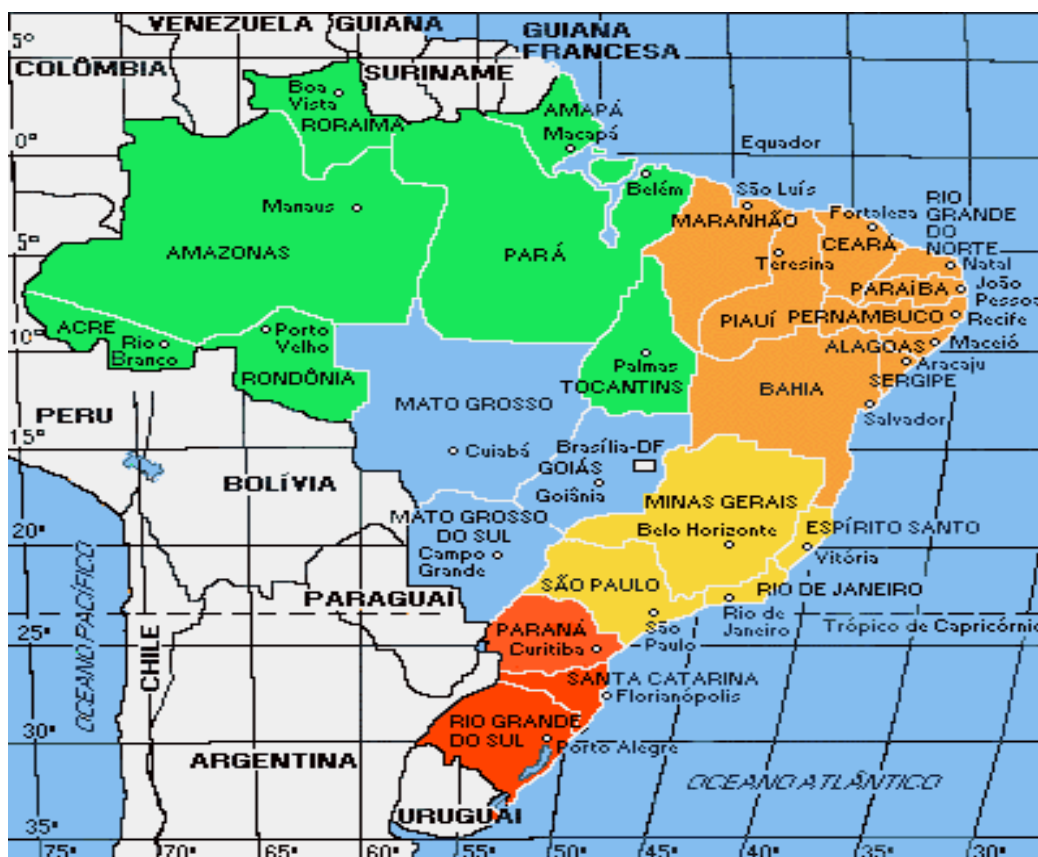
VENEZUELA GUIANA
GUIANA FRANCESA
5°
COLÔMBIA
SURINAME
Boa Vista
RORAIMA
AMAPÁ
Macapá
0°
Equador
Belém
São Luís
Manaus
MARANHÃO
Fortaleza
RIO GRANDE DO NORTE
5°
AMAZONAS
PARÁ
CEARÁ
Teresina
Natal
João Pessoa
PARAÍBA
PIAUÍ
PERNAMBUCO
Recife
ACRE
Rio Branco
Porto Velho
10°
Palmas
ALAGOAS
Maceió
Aracaju
RONDÔNIA
TOCANTINS
BAHIA
SERGIPE
PERU
MATO GROSSO
Salvador
15°
Cuiabá
Brasília-DF
GOIÁS
BOLÍVIA
Goiânia
MINAS GERAIS
20°
MATO GROSSO DO SUL
Belo Horizonte
ESPÍRITO SANTO
Campo Grande
Vitória
OCEANO PACÍFICO
SÃO PAULO
RIO DE JANEIRO
PARAGUAI
25°
PARANÁ
São Paulo
Rio de Janeiro
Trópico de Capricórnio
Curitiba
CHILE
SANTA CATARINA
Florianópolis
30°
RIO GRANDE DO SUL
Porto Alegre
ARGENTINA
OCEANO ATLÂNTICO
URUGUAI
35°
75°
70°
65°
60°
55°
50°
45°
40°
35°
30°